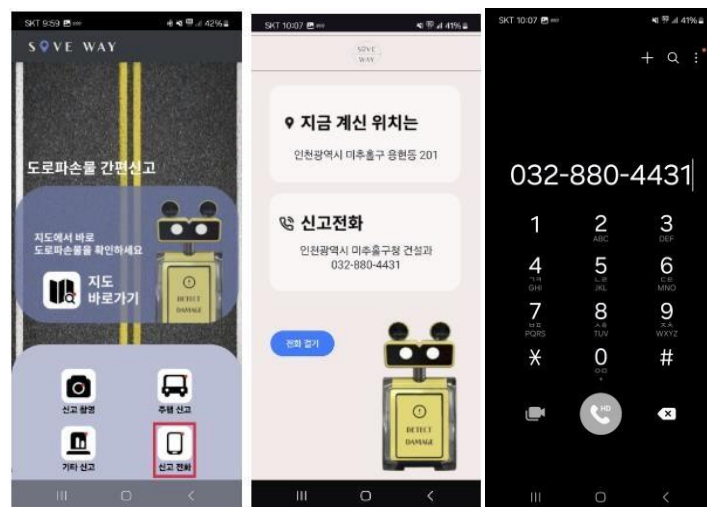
SKT 9:59 42%

SOVE WAY

도로파손물 간편신고

지도에서 바로 도로파손물을 확인하세요

지도 바로가기

DETECT DAMAGE

신고 촬영

주행 신고

기타 신고

신고 전화

SKT 10:07 41%

SOVE WAY

지금 계신 위치는

인천광역시 미추홀구 용현동 201

신고전화

인천광역시 미추홀구청 건설과 032-880-4431

전화 걸기

DETECT DAMAGE

SKT 10:07 41%

032-880-4431

1

2 ABC

3 DEF

4 GHI

5 JKL

6 MNO

7 PQRS

8 TUV

9 WXYZ

*

0 +

#

HD